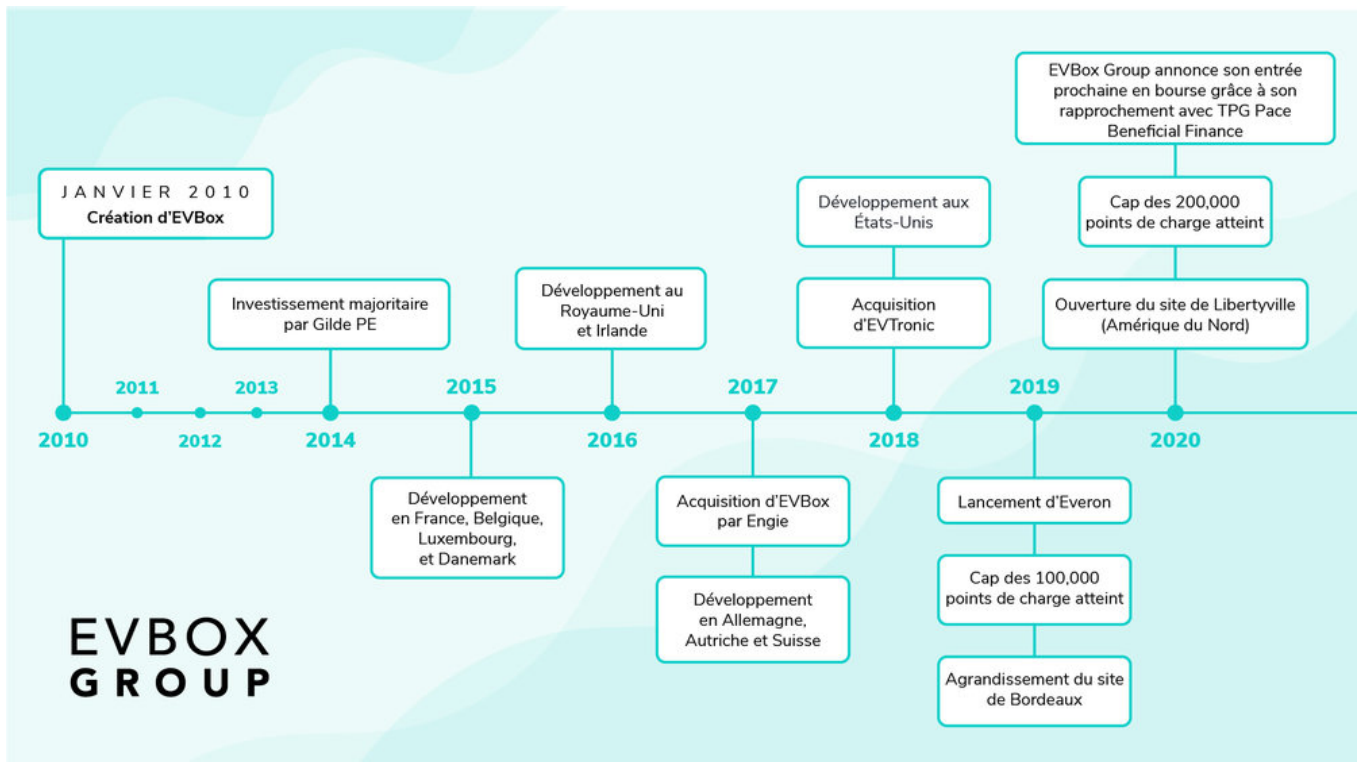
JANVIER 2010
Création d'EVBox

Investissement majoritaire par Gilde PE

Développement au Royaume-Uni et Irlande

Développement aux États-Unis

Acquisition d'EVTronic

EVBox Group annonce son entrée prochaine en bourse grâce à son rapprochement avec TPG Pace Beneficial Finance

Cap des 200,000 points de charge atteint

Ouverture du site de Libertyville (Amérique du Nord)

2010
2011
2012
2013
2014
2015
2016
2017
2018
2019
2020

Développement en France, Belgique, Luxembourg, et Danemark

Acquisition d'EVBox par Engie

Développement en Allemagne, Autriche et Suisse

Lancement d'Everon

Cap des 100,000 points de charge atteint

Agrandissement du site de Bordeaux

EVBOX
GROUP